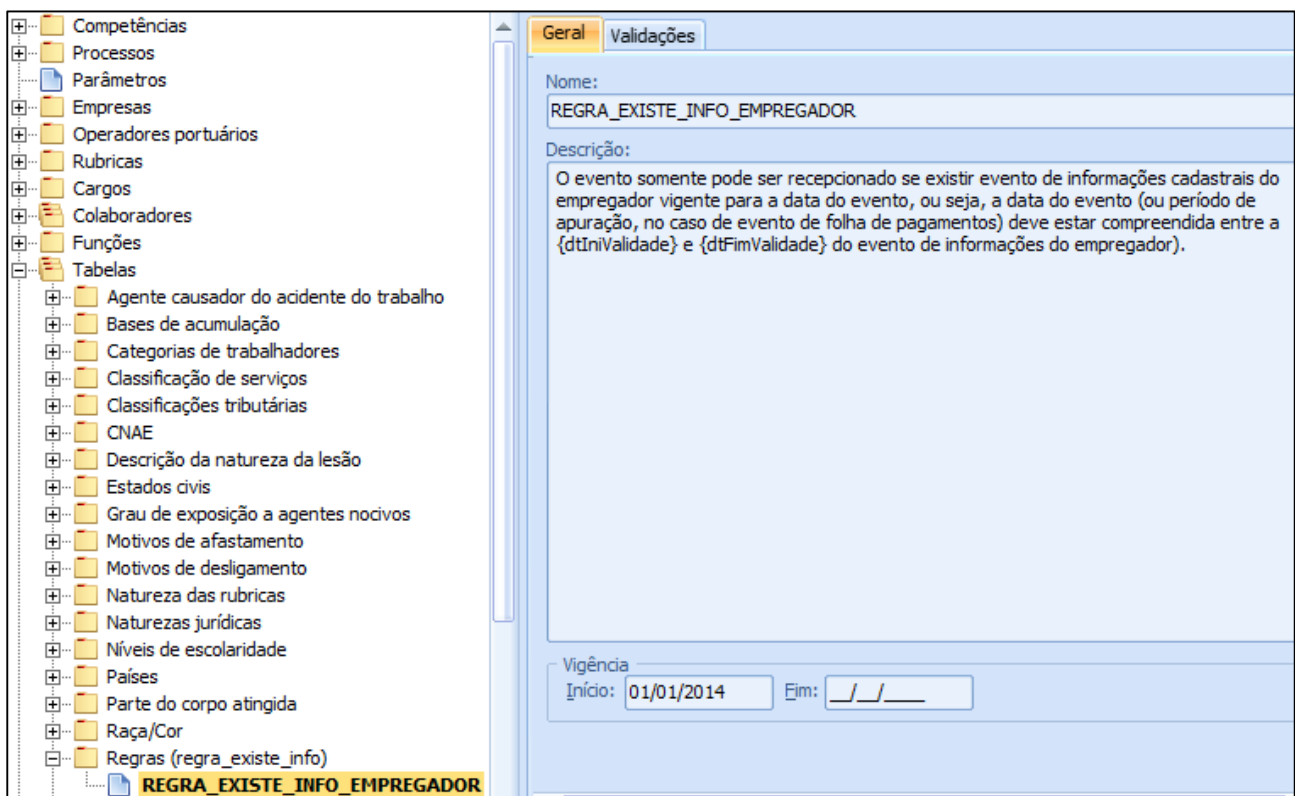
Competências
Processos
Parâmetros
Empresas
Operadores portuários
Rubricas
Cargos
Colaboradores
Funções
Tabelas
Agente causador do acidente do trabalho
Bases de acumulação
Categorias de trabalhadores
Classificação de serviços
Classificações tributárias
CNAE
Descrição da natureza da lesão
Estados civis
Grau de exposição a agentes nocivos
Motivos de afastamento
Motivos de desligamento
Natureza das rubricas
Naturezas jurídicas
Níveis de escolaridade
Países
Parte do corpo atingida
Raça/Cor
Regras (regra_existe_info)
REGRA_EXISTE_INFO_EMPREGADOR

Geral
Validações

Nome:
REGRA_EXISTE_INFO_EMPREGADOR

Descrição:
O evento somente pode ser recepcionado se existir evento de informações cadastrais do empregador vigente para a data do evento, ou seja, a data do evento (ou período de apuração, no caso de evento de folha de pagamentos) deve estar compreendida entre a {dtIniValidade} e {dtFimValidade} do evento de informações do empregador).

Vigência
Início: 01/01/2014
Fim: __/__/____